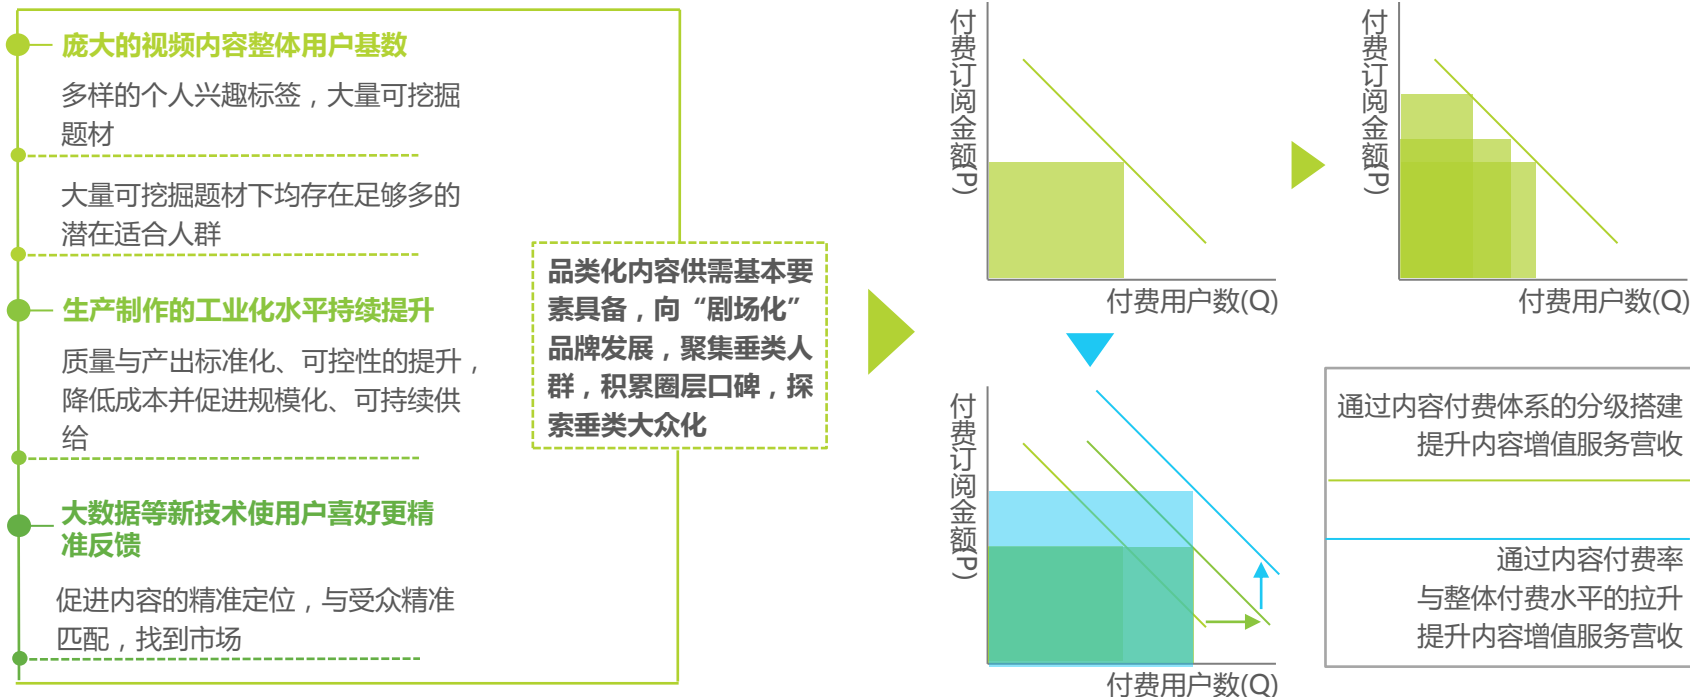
庞大的视频内容整体用户基数

多样的个人兴趣标签，大量可挖掘题材

大量可挖掘题材下均存在足够多的潜在适合人群

生产制作的工业化水平持续提升

质量与产出标准化、可控性的提升，降低成本并促进规模化、可持续供给

大数据等新技术使用户喜好更精准反馈

促进内容的精准定位，与受众精准匹配，找到市场

品类化内容供需基本要素具备，向“剧场化”品牌发展，聚集垂类人群，积累圈层口碑，探索垂类大众化

付费订阅金额(P)

付费用户数(Q)

付费订阅金额(P)

付费用户数(Q)

付费订阅金额(P)

付费用户数(Q)

通过内容付费体系的分级搭建
提升内容增值服务营收

通过内容付费率
与整体付费水平的拉升
提升内容增值服务营收